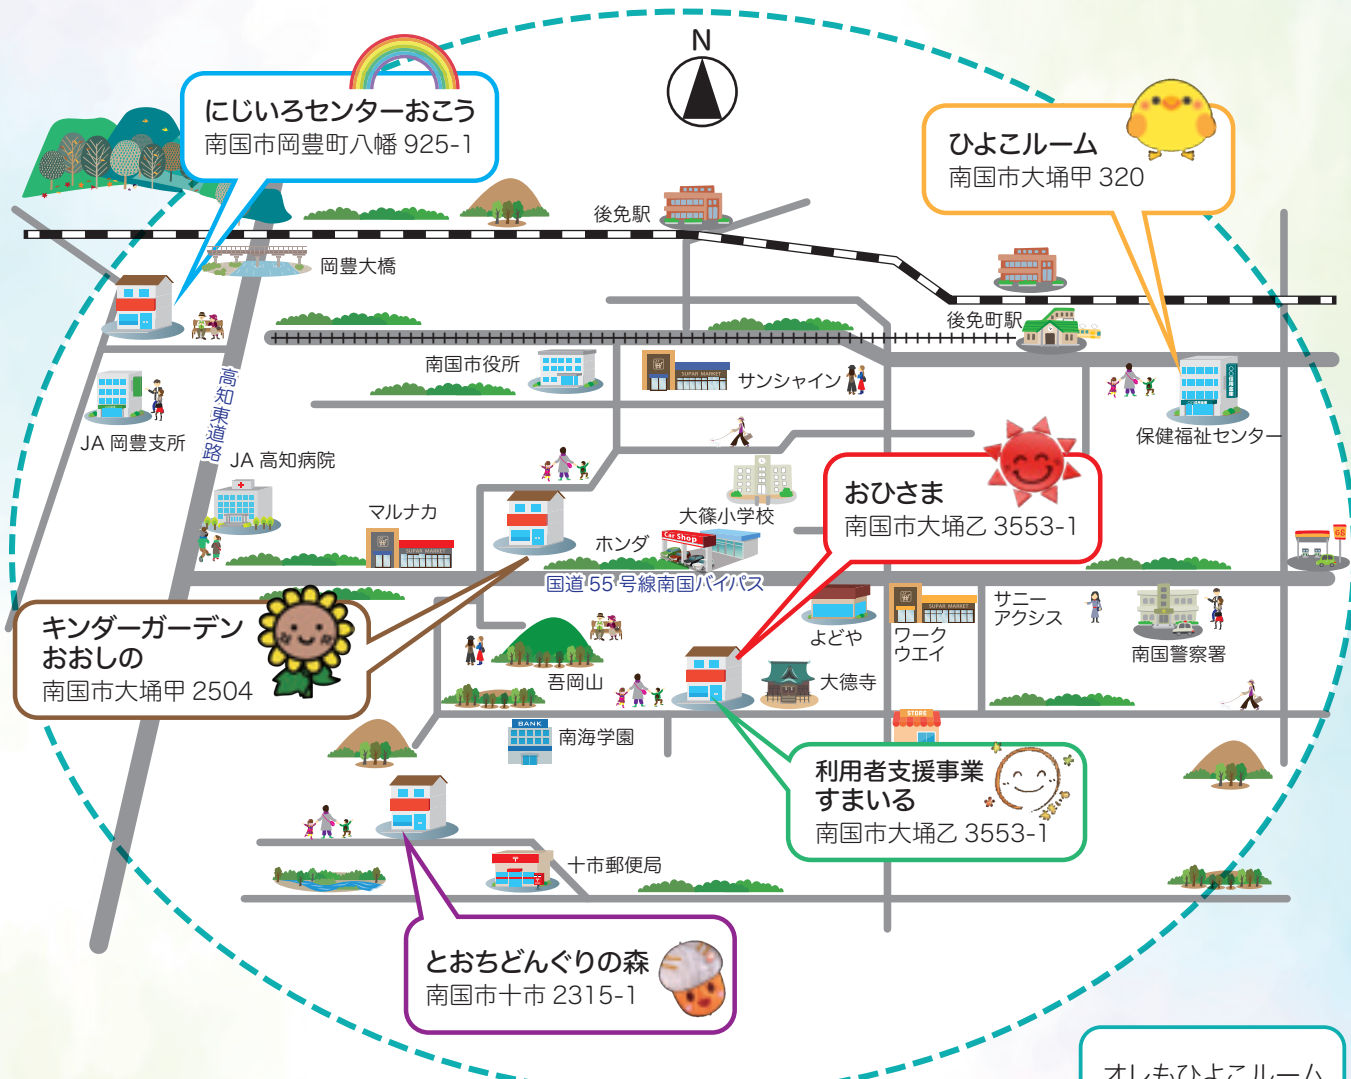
N

にじいろセンターおこう
南国市岡豊町八幡 925-1

ひよこルーム
南国市大埇甲 320

後免駅

岡豊大橋

後免町駅

南国市役所

サンシャイン

保健福祉センター

JA 岡豊支所

高知東道路

JA 高知病院

おひさま
南国市大埇乙 3553-1

マルナカ

大篠小学校

ホンダ

Car Shop

国道55号線南国バイパス

キンダーガーデン
おおしの
南国市大埇甲 2504

よどや

ワーク
ウエイ

サニー
アクシス

南国警察署

吾岡山

大徳寺

BANK

南海学園

STORE

利用者支援事業
すまいる
南国市大埇乙 3553-1

十市郵便局

とおちどんぐりの森
南国市十市 2315-1

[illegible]